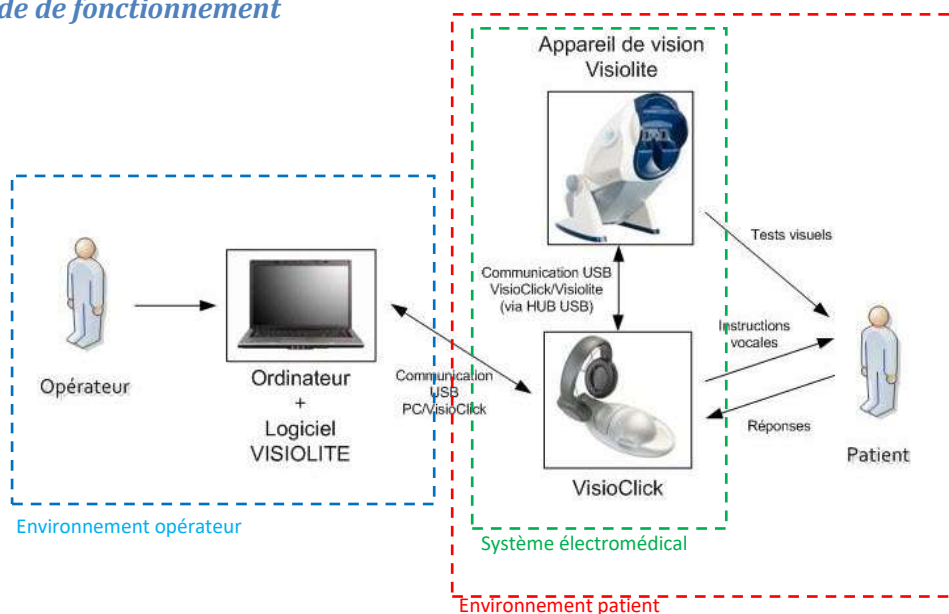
de de fonctionnement

Appareil de vision Visiolite

Tests visuels

Communication USB VisioClick/Visiolite (via HUB USB)

Instructions vocales

Opérateur

Ordinateur + Logiciel VISIOLITE

Communication USB PC/VisioClick

Réponses

Patient

VisioClick

Environnement opérateur

Système électromédical

Environnement patient